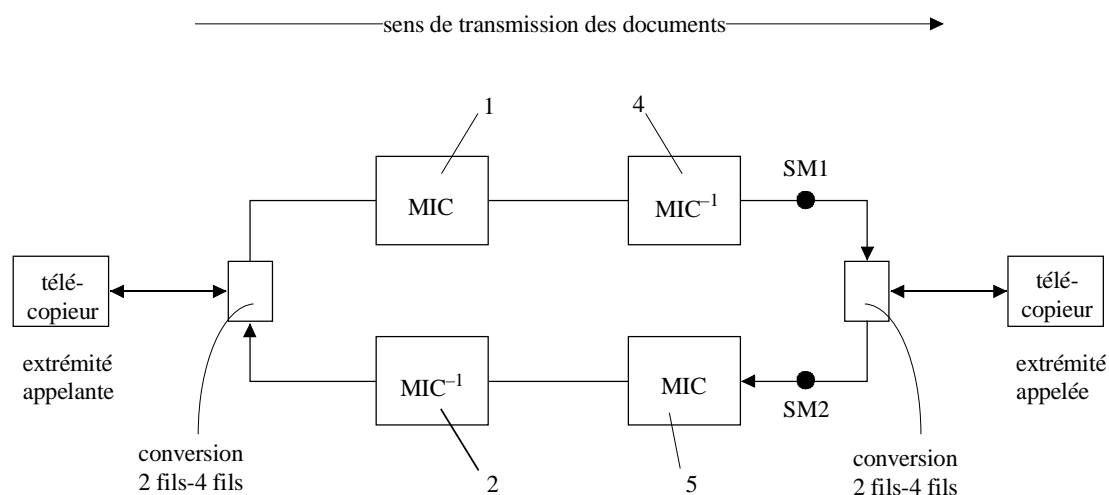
sens de transmission des documents

1

4

MIC

$MIC^{-1}$

SM1

télécopieur

extrémité appelante

télécopieur

extrémité appelée

$MIC^{-1}$

MIC

SM2

conversion 2 fils-4 fils

2

5

conversion 2 fils-4 fils